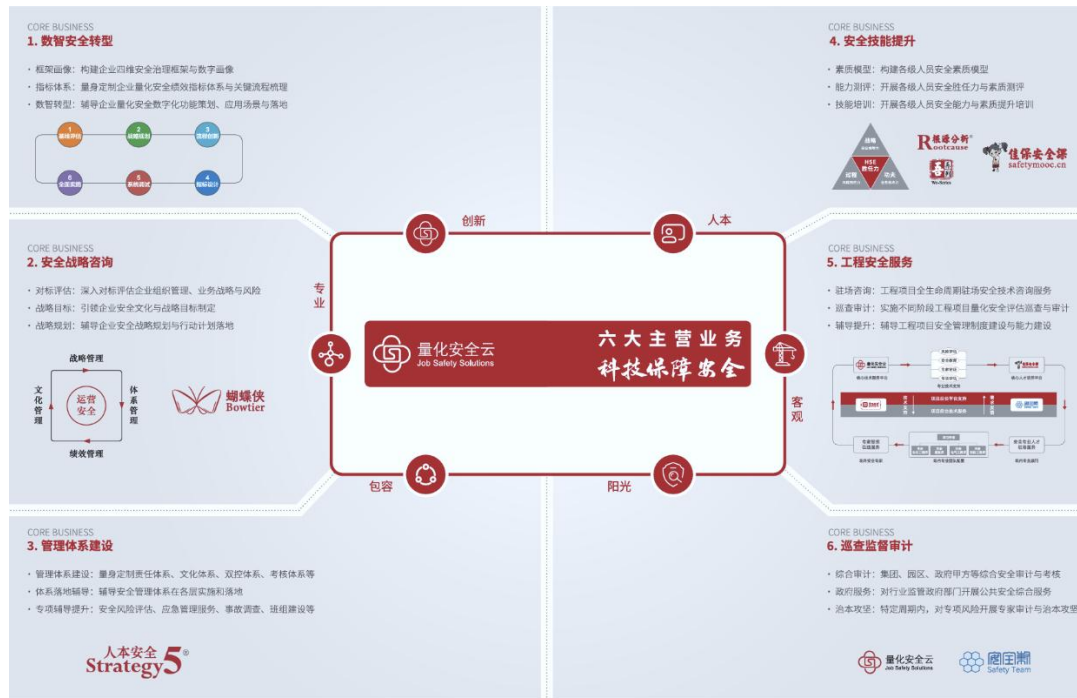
CORE BUSINESS
1. 数智安全转型

· 框架画像：构建企业四维安全治理框架与数字画像
· 指标体系：量身定制企业量化安全绩效指标体系与关键流程梳理
· 数智转型：辅导企业量化安全数字化功能策划、应用场景与落地

1 基线评估
2 战略规划
3 流程创新
4 指标设计
5 系统调试
6 全面实施

CORE BUSINESS
4. 安全技能提升

· 素质模型：构建各级人员安全素质模型
· 能力测评：开展各级人员安全胜任力与素质测评
· 技能培训：开展各级人员安全能力与素质提升培训

HSE 胜任力
根源分析 Rootcause
佳保安全部 safetymooc.cn

CORE BUSINESS
2. 安全战略咨询

· 对标评估：深入对标评估企业组织管理、业务战略与风险
· 战略目标：引领企业安全文化与战略目标制定
· 战略规划：辅导企业安全战略规划与行动计划落地

战略管理
文化管理
运营安全
体系管理
绩效管理

蝴蝶侠 Bowtier

创新
人本
专业
客观
包容
阳光

量化安全云 Job Safety Solutions
六大主营业务
科技保障安全

CORE BUSINESS
5. 工程安全服务

· 驻场咨询：工程项目全生命周期驻场安全技术咨询服务
· 巡查审计：实施不同阶段工程项目量化安全评估巡查与审计
· 辅导提升：辅导工程项目安全管理制度建设与能力建设

CORE BUSINESS
3. 管理体系建设

· 管理体系建设：量身定制责任体系、文化体系、双控体系、考核体系等
· 体系落地辅导：辅导安全管理体系在各层实施和落地
· 专项辅导提升：安全风险评估、应急管理服务、事故调查、班组建设等

人本安全 Strategy 5®

CORE BUSINESS
6. 巡查监督审计

· 综合审计：集团、园区、政府甲方等综合安全审计与考核
· 政府服务：对行业监管政府部门开展公共安全综合服务
· 治本攻坚：特定周期内，对专项风险开展专家审计与治本攻坚

量化安全云 Job Safety Solutions
Safety Team